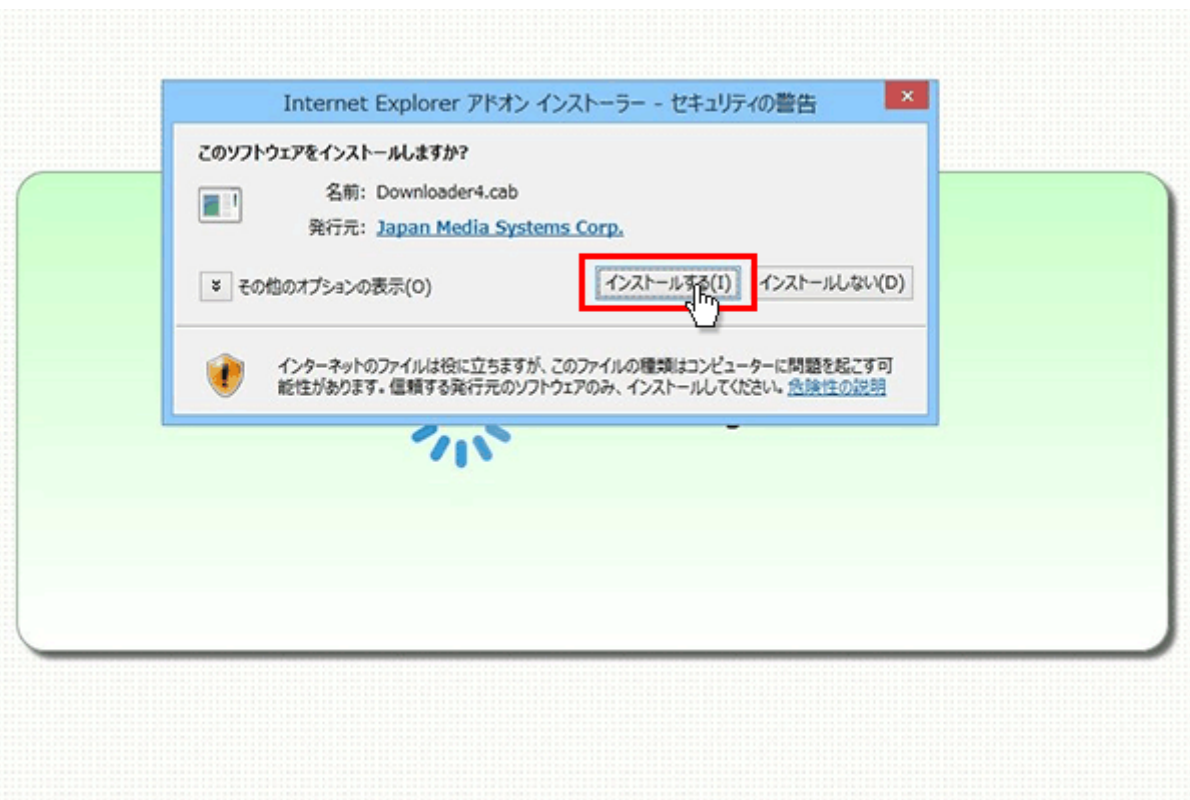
Internet Explorer アドオン インストーラー - セキュリティの警告

×

このソフトウェアをインストールしますか?

名前: Downloader4.cab

発行元: Japan Media Systems Corp.

その他のオプションの表示(O)

インストールする(I)

インストールしない(D)

インターネットのファイルは役に立ちますが、このファイルの種類はコンピューターに問題を起こす可能性があります。信頼する発行元のソフトウェアのみ、インストールしてください。危険性の説明